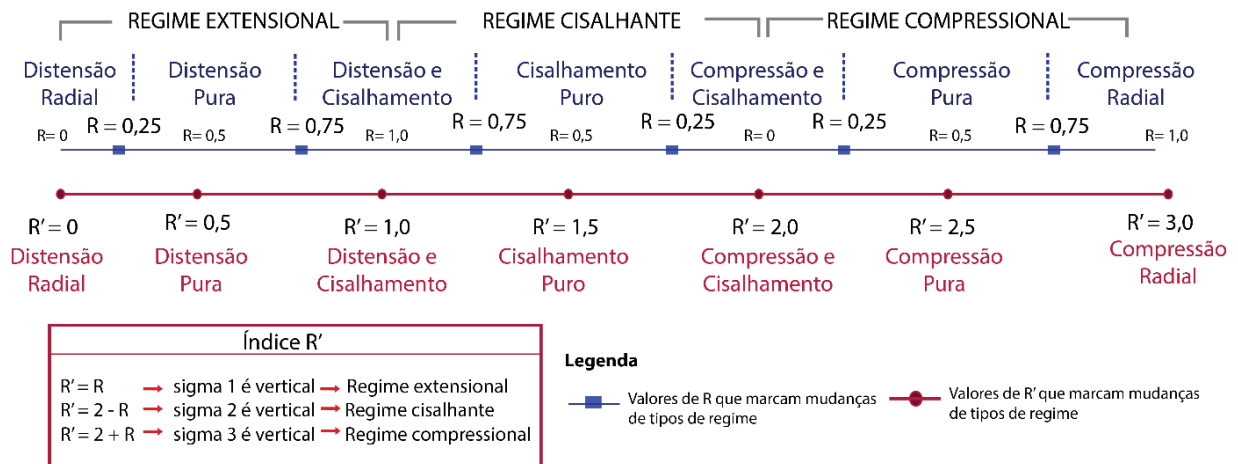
REGIME EXTENSIONAL REGIME CISALHANTE REGIME COMPRESSIONAL

Distensão Radial | Distensão Pura | Distensão e Cisalhamento | Cisalhamento Puro | Compressão e Cisalhamento | Compressão Pura | Compressão Radial

R= 0 R = 0,25 R= 0,5 R = 0,75 R= 1,0 R = 0,75 R= 0,5 R = 0,25 R= 0 R = 0,25 R= 0,5 R = 0,75 R= 1,0

R′ = 0 Distensão Radial
R′ = 0,5 Distensão Pura
R′ = 1,0 Distensão e Cisalhamento
R′ = 1,5 Cisalhamento Puro
R′ = 2,0 Compressão e Cisalhamento
R′ = 2,5 Compressão Pura
R′ = 3,0 Compressão Radial

Índice R′

R′ = R → sigma 1 é vertical → Regime extensional
R′ = 2 - R → sigma 2 é vertical → Regime cisalhante
R′ = 2 + R → sigma 3 é vertical → Regime compressional

Legenda

Valores de R que marcam mudanças de tipos de regime

Valores de R′ que marcam mudanças de tipos de regime